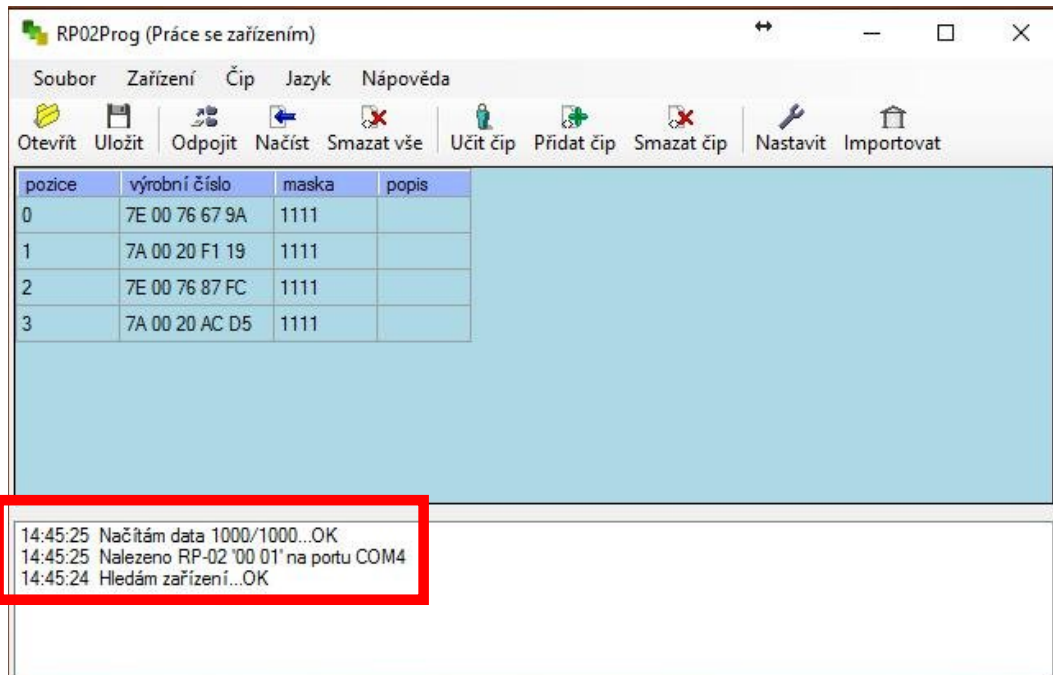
RP02Prog (Práce se zařízením)

Soubor Zařízení Čip Jazyk Nápověda

Otevřít Uložit Odpojit Načíst Smazat vše Učit čip Přidat čip Smazat čip Nastavit Importovat

| pozice | výrobní číslo | maska | popis |
|---|---|---|---|
| 0 | 7E 00 76 67 9A | 1111 | |
| 1 | 7A 00 20 F1 19 | 1111 | |
| 2 | 7E 00 76 87 FC | 1111 | |
| 3 | 7A 00 20 AC D5 | 1111 | |

14:45:25 Načítám data 1000/1000...OK
14:45:25 Nalezeno RP-02 '00 01' na portu COM4
14:45:24 Hledám zařízení...OK